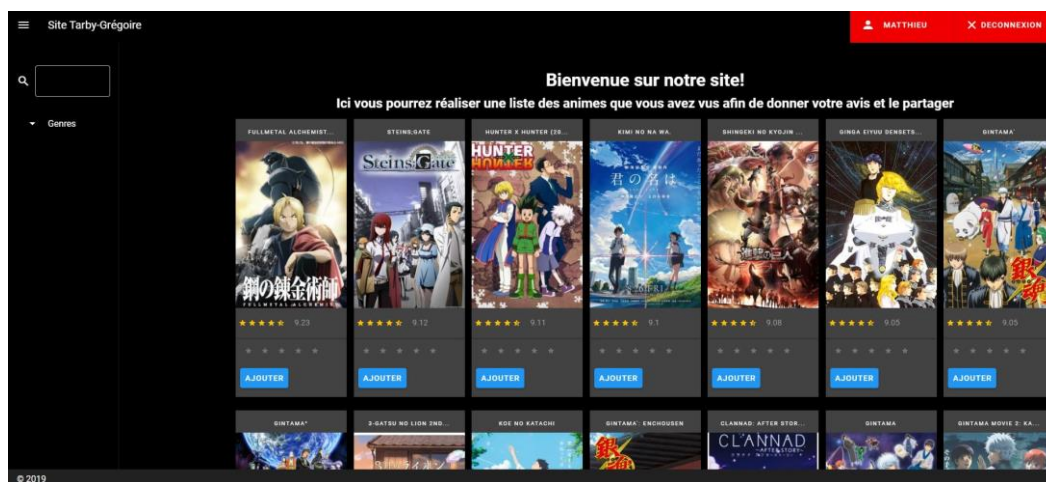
Site Tarby-Grégoire

MATTHIEU

DECONNEXION

Genres

Bienvenue sur notre site!

Ici vous pourrez réaliser une liste des animes que vous avez vus afin de donner votre avis et le partager

FULLMETAL ALCHEMIST...

9.23

AJOUTER

STEINS;GATE

9.12

AJOUTER

HUNTER X HUNTER (20...

9.11

AJOUTER

KIMI NO NA WA.

9.1

AJOUTER

SHINGEKI NO KYOJIN ...

9.08

AJOUTER

GINGA EIYUU DENSETS...

9.05

AJOUTER

GINTAMA'

9.05

AJOUTER

GINTAMA°

3-GATSU NO LION 2ND...

KOE NO KATACHI

GINTAMA': ENCHOUSEN

CLANNAD: AFTER STOR...

GINTAMA

GINTAMA MOVIE 2: KA...

© 2019